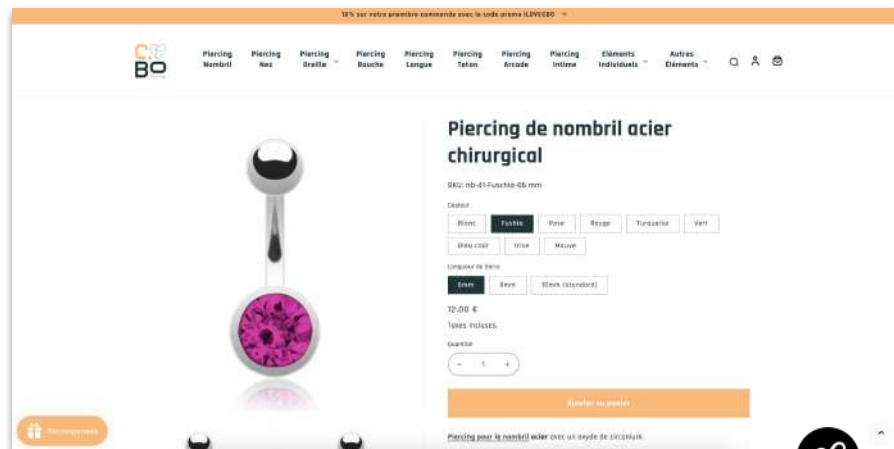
10% sur votre première commande avec le code promo ILOVECBO

CBO

Piercing Nombril
Piercing Nez
Piercing Oreille
Piercing Bouche
Piercing Langue
Piercing Teton
Piercing Arcade
Piercing Intime
Eléments Individuels
Autres Eléments

Piercing de nombril acier chirurgical

SKU: nb-41-Fuschia-06 mm

Couleur

Blanc
Fushia
Rose
Rouge
Turquoise
Vert
Bleu clair
Irise
Mauve

Longueur de barre

6mm
8mm
10mm (standard)

12,00 €

Taxes incluses.

Quantité

- 1 +

Ajouter au panier

Récompenses

Piercing pour le nombril acier avec un oxyde de zirconium.